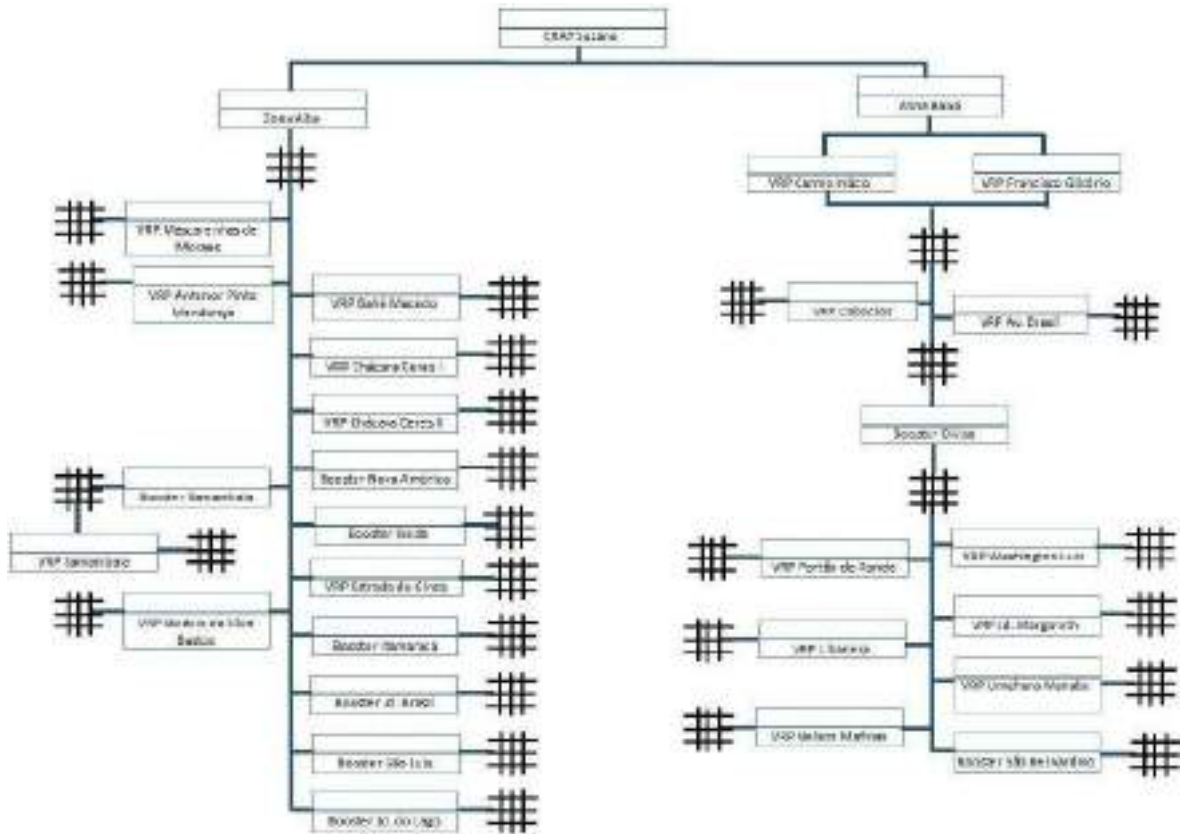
CRAP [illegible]

Zona Alta

VRP Mascarenhas de Moraes

VRP Antenor Pinto Mendonça

VRP Belo Macedo

VRP Chácara Ceres I

VRP Chácara Ceres II

Booster Nova América

Booster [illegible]

Booster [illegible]

VRP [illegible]

VRP Estrada do Divisa

VRP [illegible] da Silva Bastos

Booster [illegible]

Booster Jd. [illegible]

Booster São Luís

Booster Jd. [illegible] Lago

Zona Baixa

VRP Carmo Inácio

VRP Francisco Glicério

VRP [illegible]

VRP Av. Brasil

Booster Divisa

VRP Portão do Ronda

VRP Washington Luís

VRP Jd. Margarida

VRP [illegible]

VRP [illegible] Manaia

VRP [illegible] Martins

Booster São Bernardino